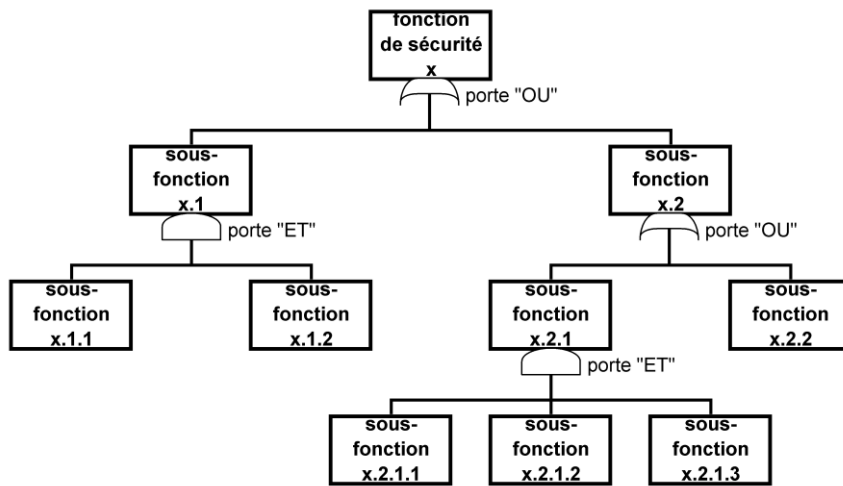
fonction de sécurité x

porte "OU"

sous-fonction x.1

porte "ET"

sous-fonction x.2

porte "OU"

sous-fonction x.1.1

sous-fonction x.1.2

sous-fonction x.2.1

porte "ET"

sous-fonction x.2.2

sous-fonction x.2.1.1

sous-fonction x.2.1.2

sous-fonction x.2.1.3